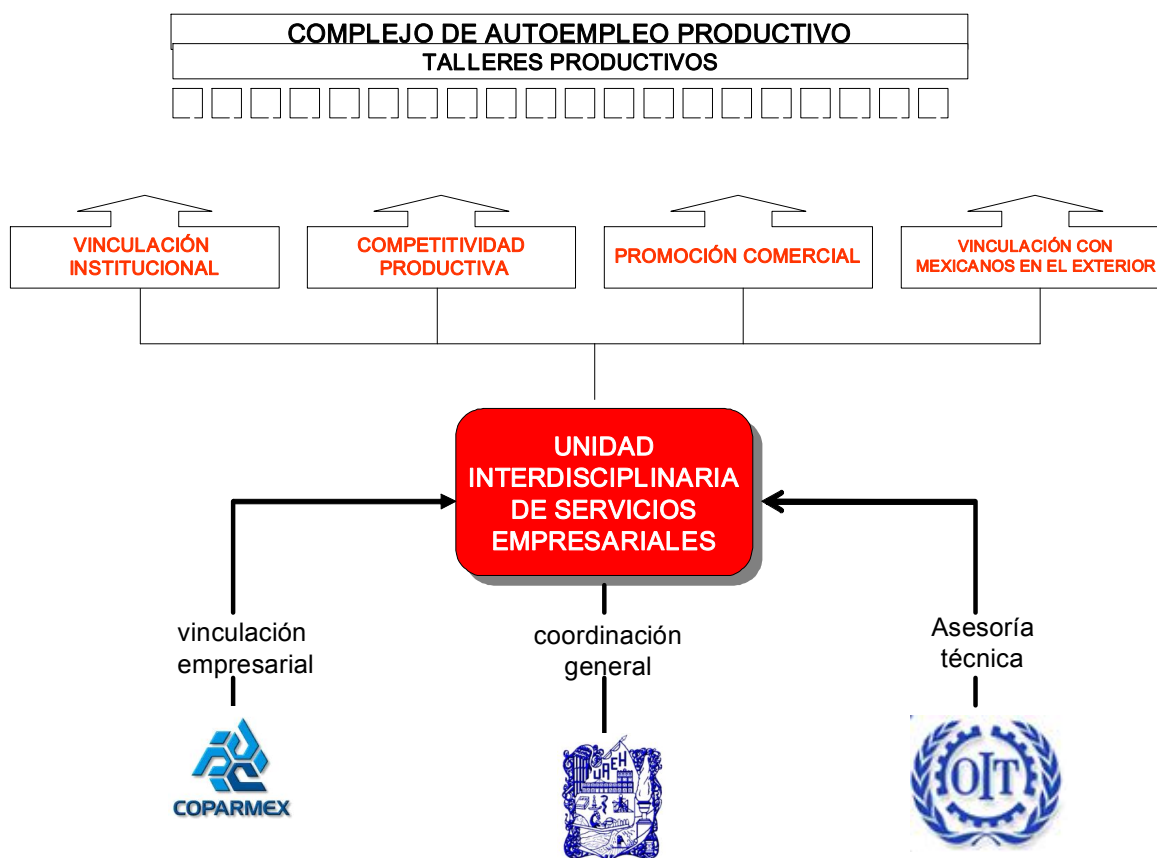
COMPLEJO DE AUTOEMPLEO PRODUCTIVO
TALLERES PRODUCTIVOS

VINCULACIÓN INSTITUCIONAL

COMPETITIVIDAD PRODUCTIVA

PROMOCIÓN COMERCIAL

VINCULACIÓN CON MEXICANOS EN EL EXTERIOR

UNIDAD INTERDISCIPLINARIA DE SERVICIOS EMPRESARIALES

vinculación empresarial

coordinación general

Asesoría técnica

COPARMEX

UAEH

OIT